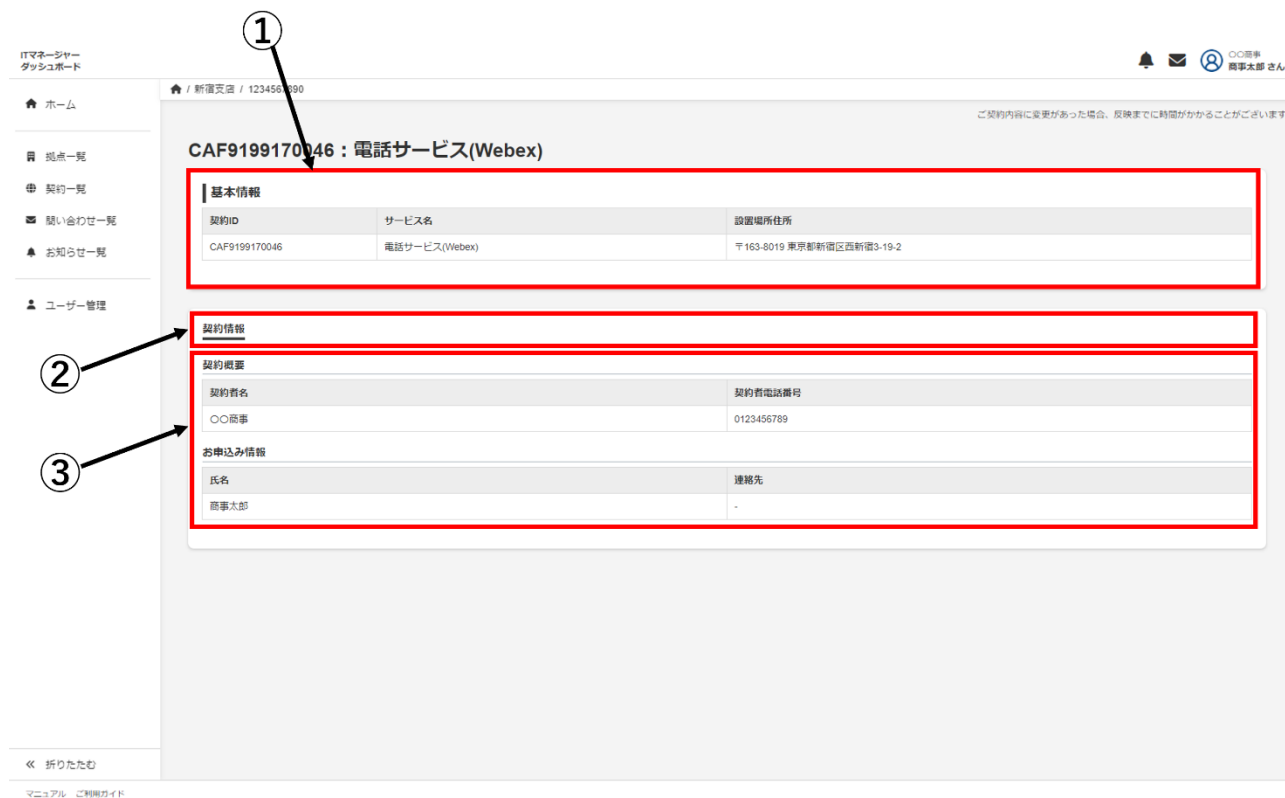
①

ITマネージャー
ダッシュボード

○○商事
商事太郎 さん

ホーム

拠点一覧

契約一覧

問い合わせ一覧

お知らせ一覧

ユーザー管理

折りたたむ

/ 新宿支店 / 1234567890

ご契約内容に変更があった場合、反映までに時間がかかることがございます

CAF9199170046：電話サービス(Webex)

基本情報

| 契約ID | サービス名 | 設置場所住所 |
|---|---|---|
| CAF9199170046 | 電話サービス(Webex) | 〒163-8019 東京都新宿区西新宿3-19-2 |

②

契約情報

③

契約概要

| 契約者名 | 契約者電話番号 |
|---|---|
| ○○商事 | 0123456789 |

お申込み情報

| 氏名 | 連絡先 |
|---|---|
| 商事太郎 | - |

マニュアル ご利用ガイド